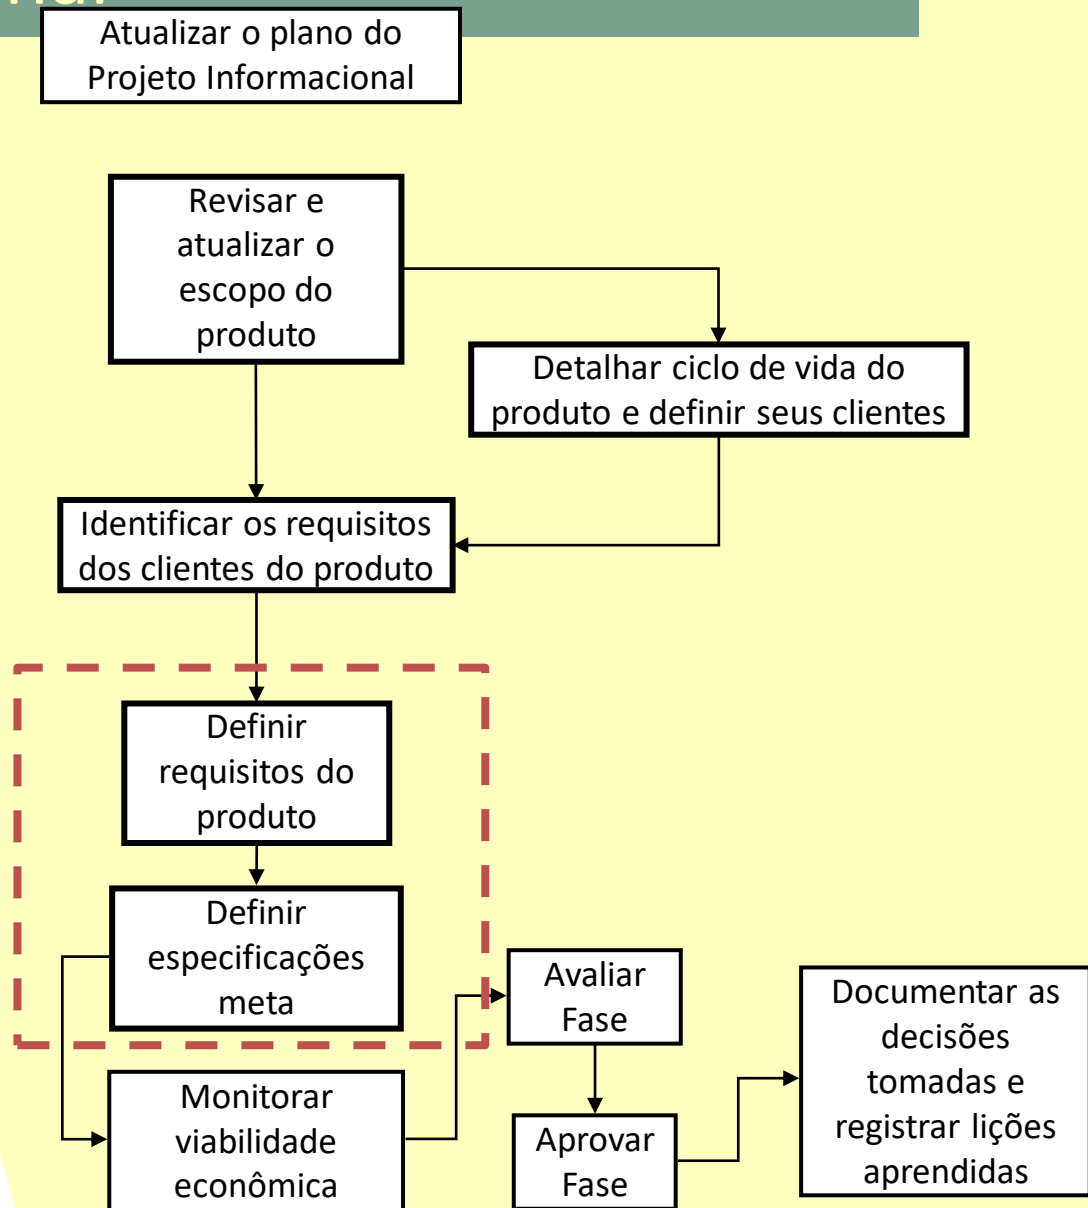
Atualizar o plano do Projeto Informacional

Revisar e atualizar o escopo do produto

Detalhar ciclo de vida do produto e definir seus clientes

Identificar os requisitos dos clientes do produto

Definir requisitos do produto

Definir especificações meta

Avaliar Fase

Documentar as decisões tomadas e registrar lições aprendidas

Monitorar viabilidade econômica

Aprovar Fase